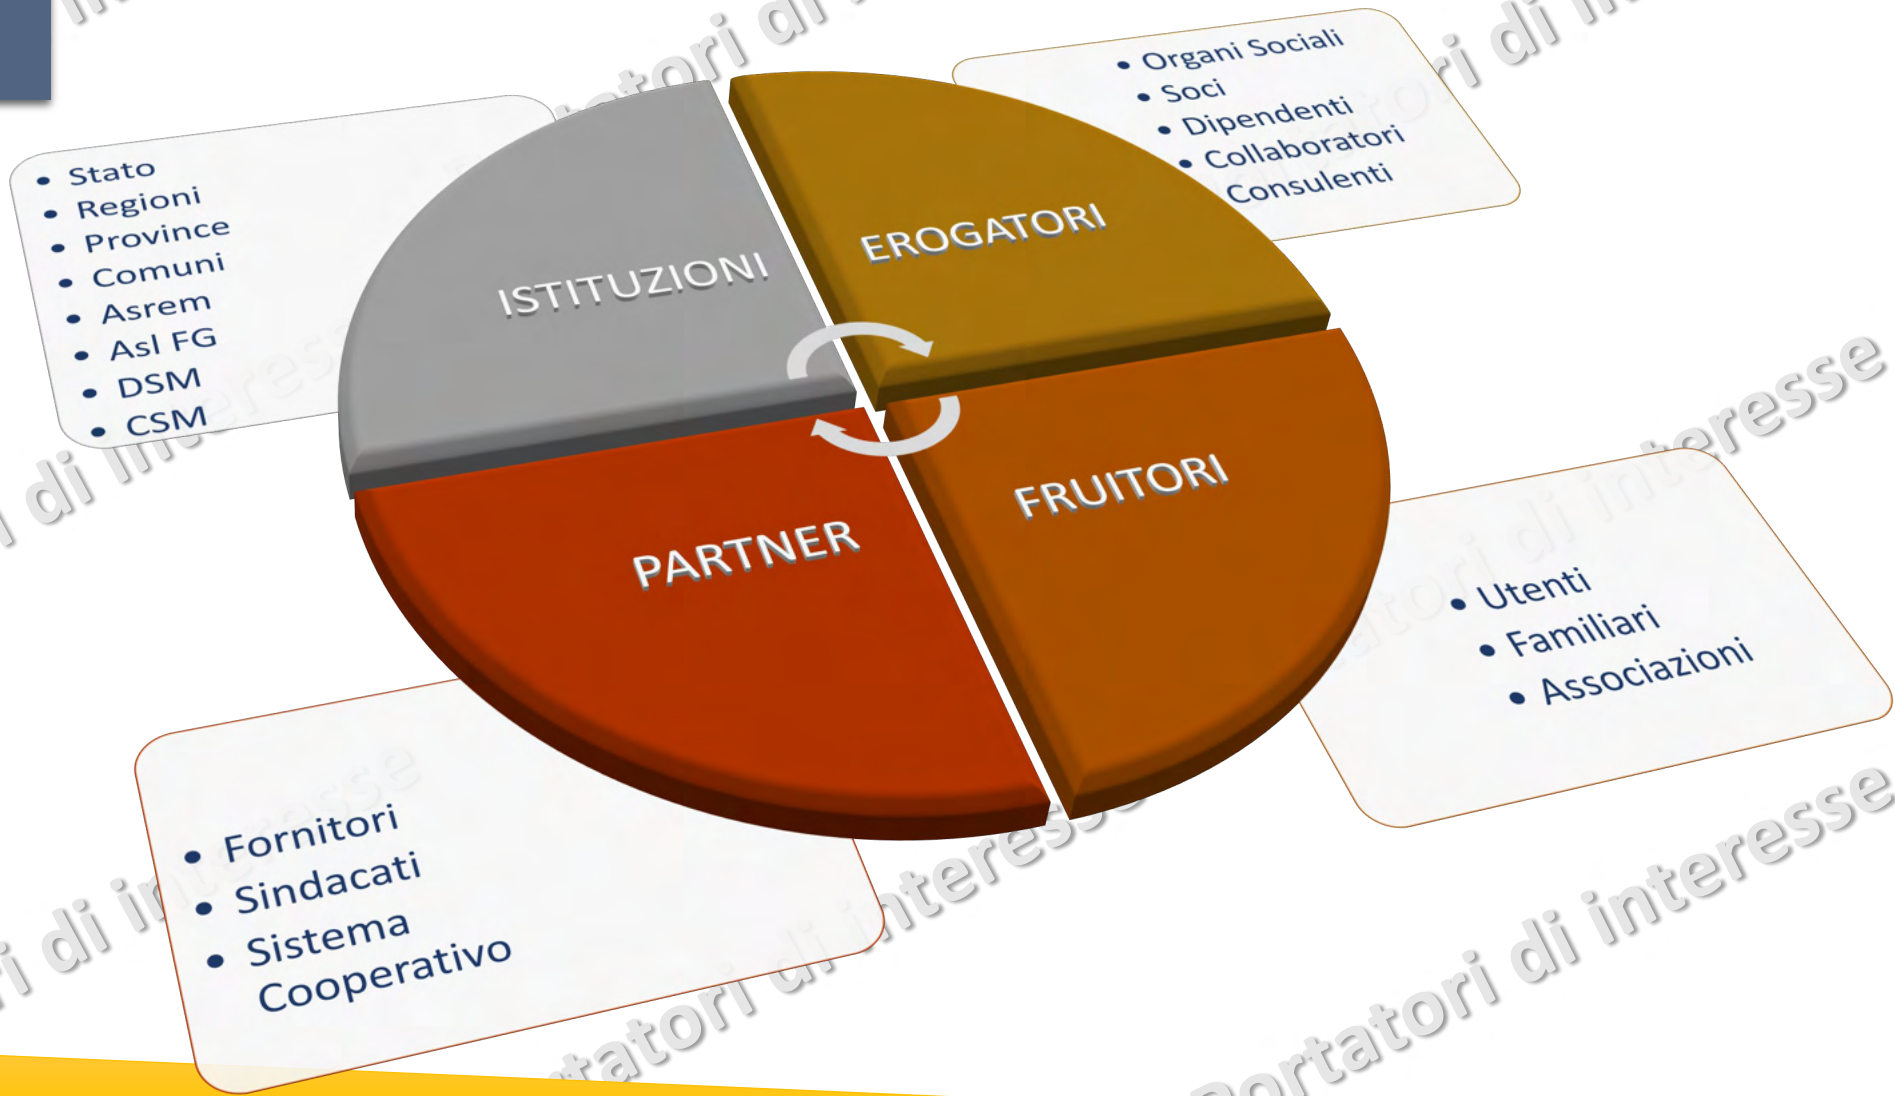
ISTITUZIONI

EROGATORI

PARTNER

FRUITORI

- Stato
- Regioni
- Province
- Comuni
- Asrem
- Asl FG
- DSM
- CSM

- Organi Sociali
- Soci
- Dipendenti
- Collaboratori
- Consulenti

- Utenti
- Familiari
- Associazioni

- Fornitori
- Sindacati
- Sistema Cooperativo

portatori di interesse